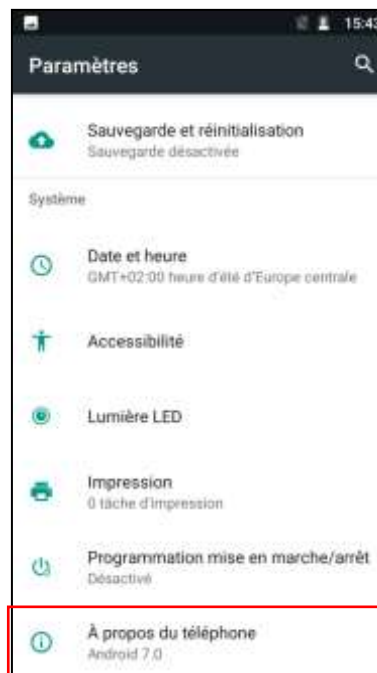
15:43

Paramètres

Sauvegarde et réinitialisation
Sauvegarde désactivée

Système

Date et heure
GMT+02:00 heure d'été d'Europe centrale

Accessibilité

Lumière LED

Impression
0 tâche d'impression

Programmation mise en marche/arrêt
Désactivé

À propos du téléphone
Android 7.0